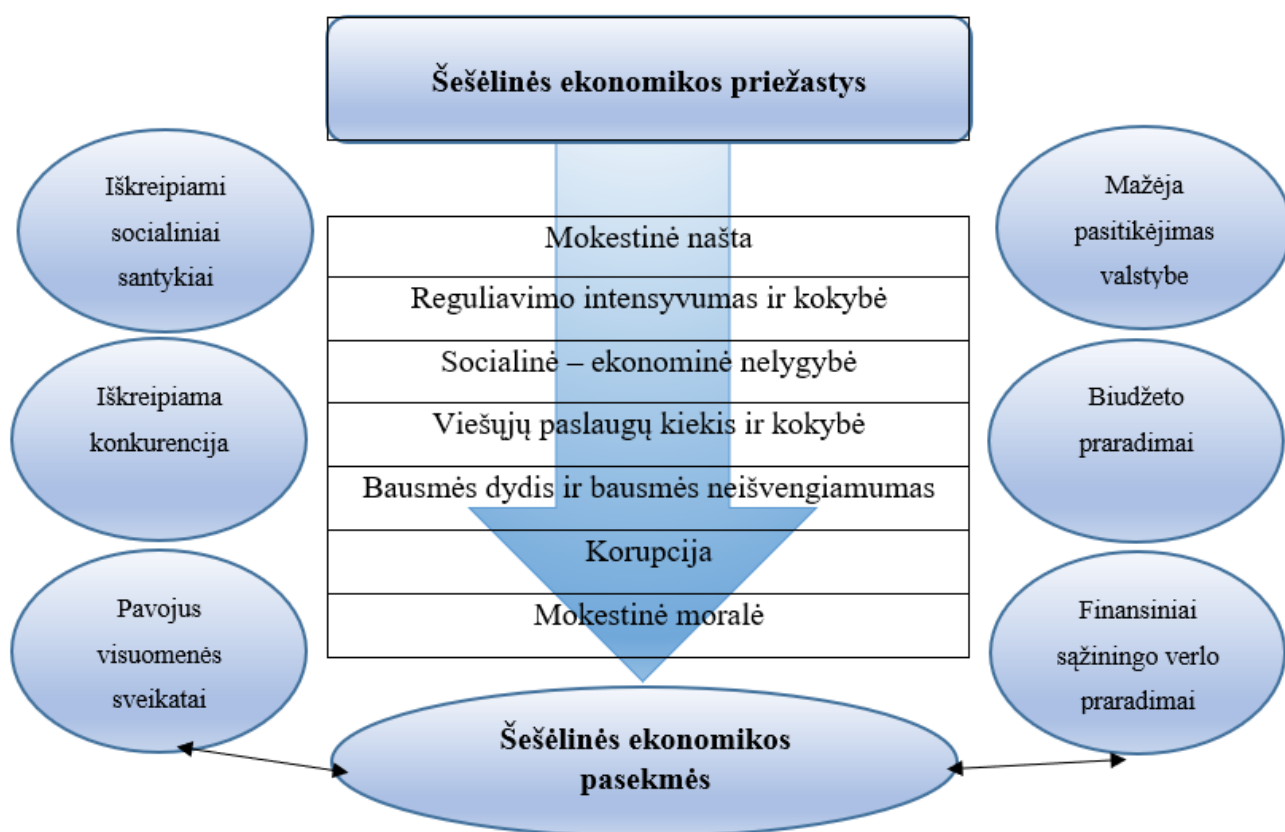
Šešėlinės ekonomikos priežastys

Iškreipiami socialiniai santykiai

Mažėja pasitikėjimas valstybe

Mokestinė našta

Reguliavimo intensyvumas ir kokybė

Socialinė – ekonominė nelygybė

Viešųjų paslaugų kiekis ir kokybė

Bausmės dydis ir bausmės neišvengiamumas

Korupcija

Mokestinė moralė

Iškreipiama konkurencija

Biudžeto praradimai

Pavojus visuomenės sveikatai

Finansiniai sąžiningo verlo praradimai

Šešėlinės ekonomikos pasekmės